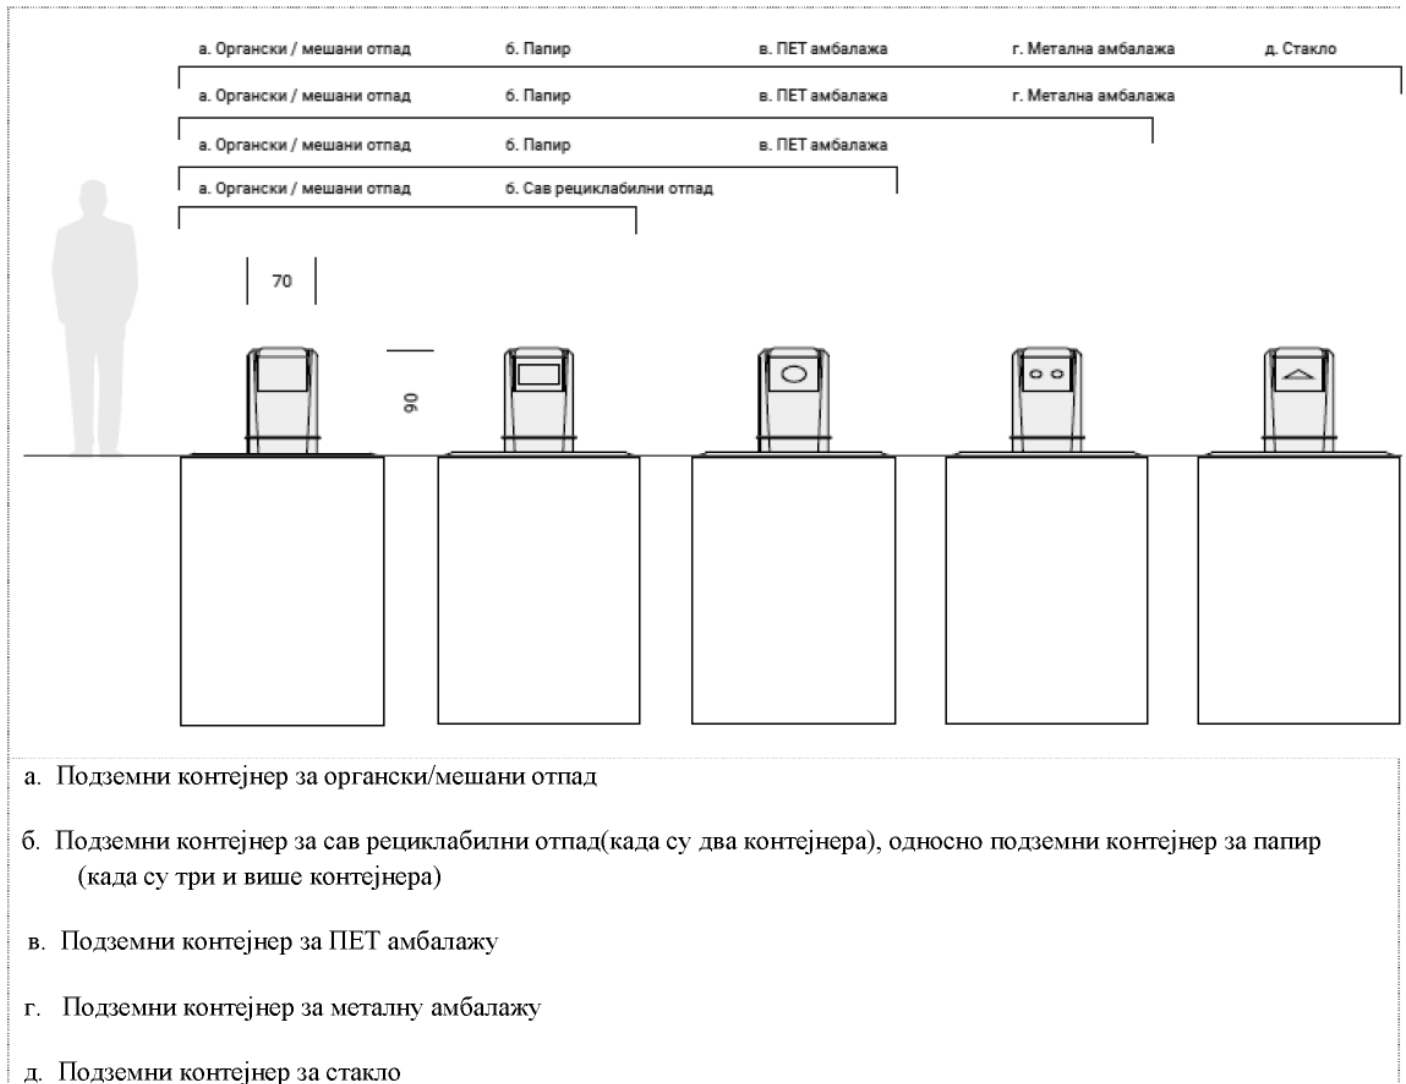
а. Органски / мешани отпад б. Папир в. ПЕТ амбалажа г. Метална амбалажа д. Стакло

а. Органски / мешани отпад б. Папир в. ПЕТ амбалажа г. Метална амбалажа

а. Органски / мешани отпад б. Папир в. ПЕТ амбалажа

а. Органски / мешани отпад б. Сав рециклабилни отпад

70

90

а. Подземни контејнер за органски/мешани отпад

б. Подземни контејнер за сав рециклабилни отпад(када су два контејнера), односно подземни контејнер за папир (када су три и више контејнера)

в. Подземни контејнер за ПЕТ амбалажу

г. Подземни контејнер за металну амбалажу

д. Подземни контејнер за стакло